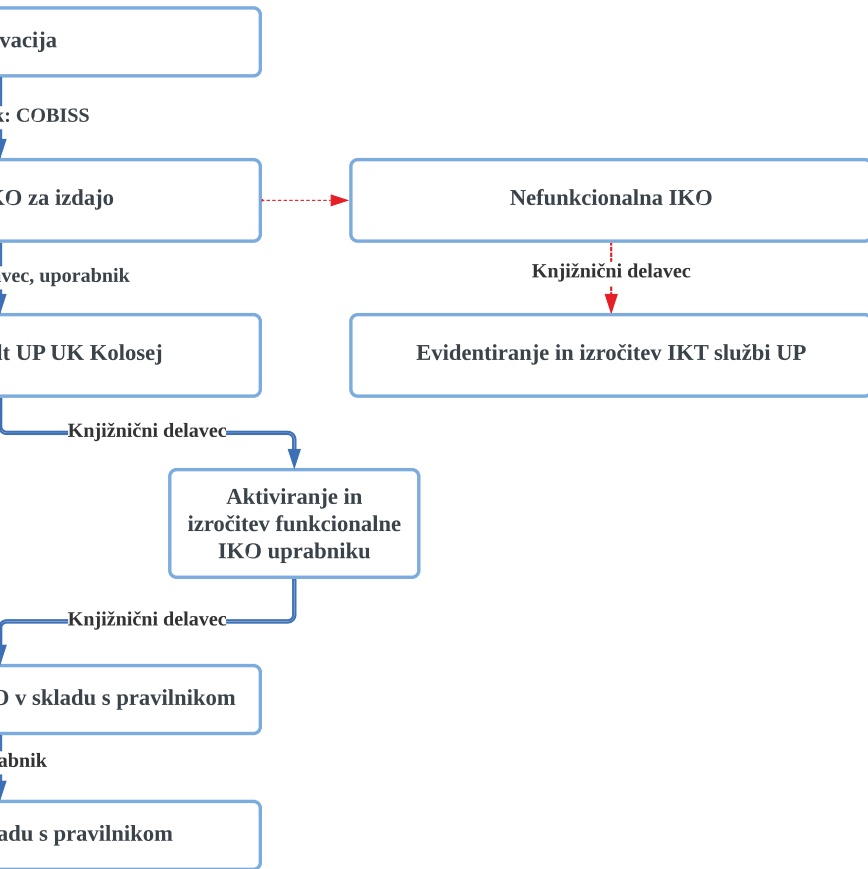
vacija

k: COBISS

KO za izdajo

Nefunkcionalna IKO

Knjižnični delavec

vec, uporabnik

lt UP UK Kolosej

Evidentiranje in izročitev IKT službi UP

Knjižnični delavec

Aktiviranje in izročitev funkcionalne IKO uprabniku

Knjižnični delavec

O v skladu s pravilnikom

abnik

adu s pravilnikom